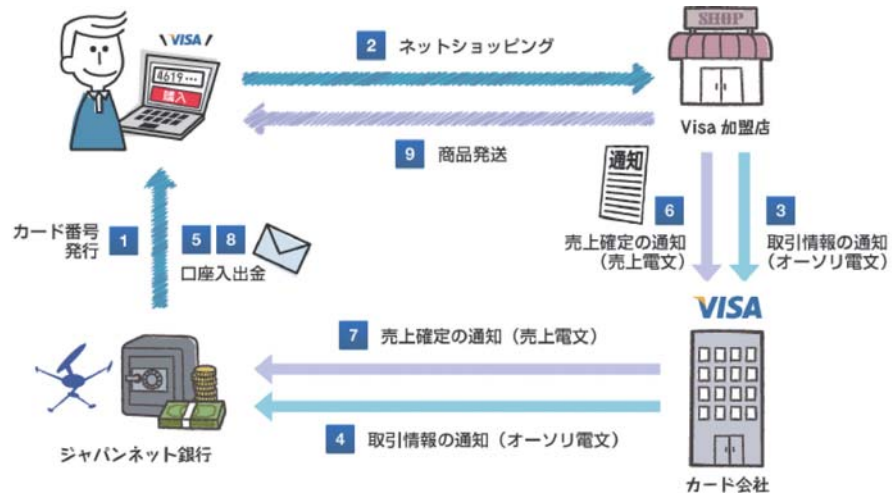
VISA
4619...
購入

2 ネットショッピング

SHOP

Visa 加盟店

9 商品発送

通知

6 売上確定の通知（売上電文）

3 取引情報の通知（オーソリ電文）

カード番号発行 1

5 8 口座入出金

VISA

7 売上確定の通知（売上電文）

4 取引情報の通知（オーソリ電文）

ジャパンネット銀行

カード会社